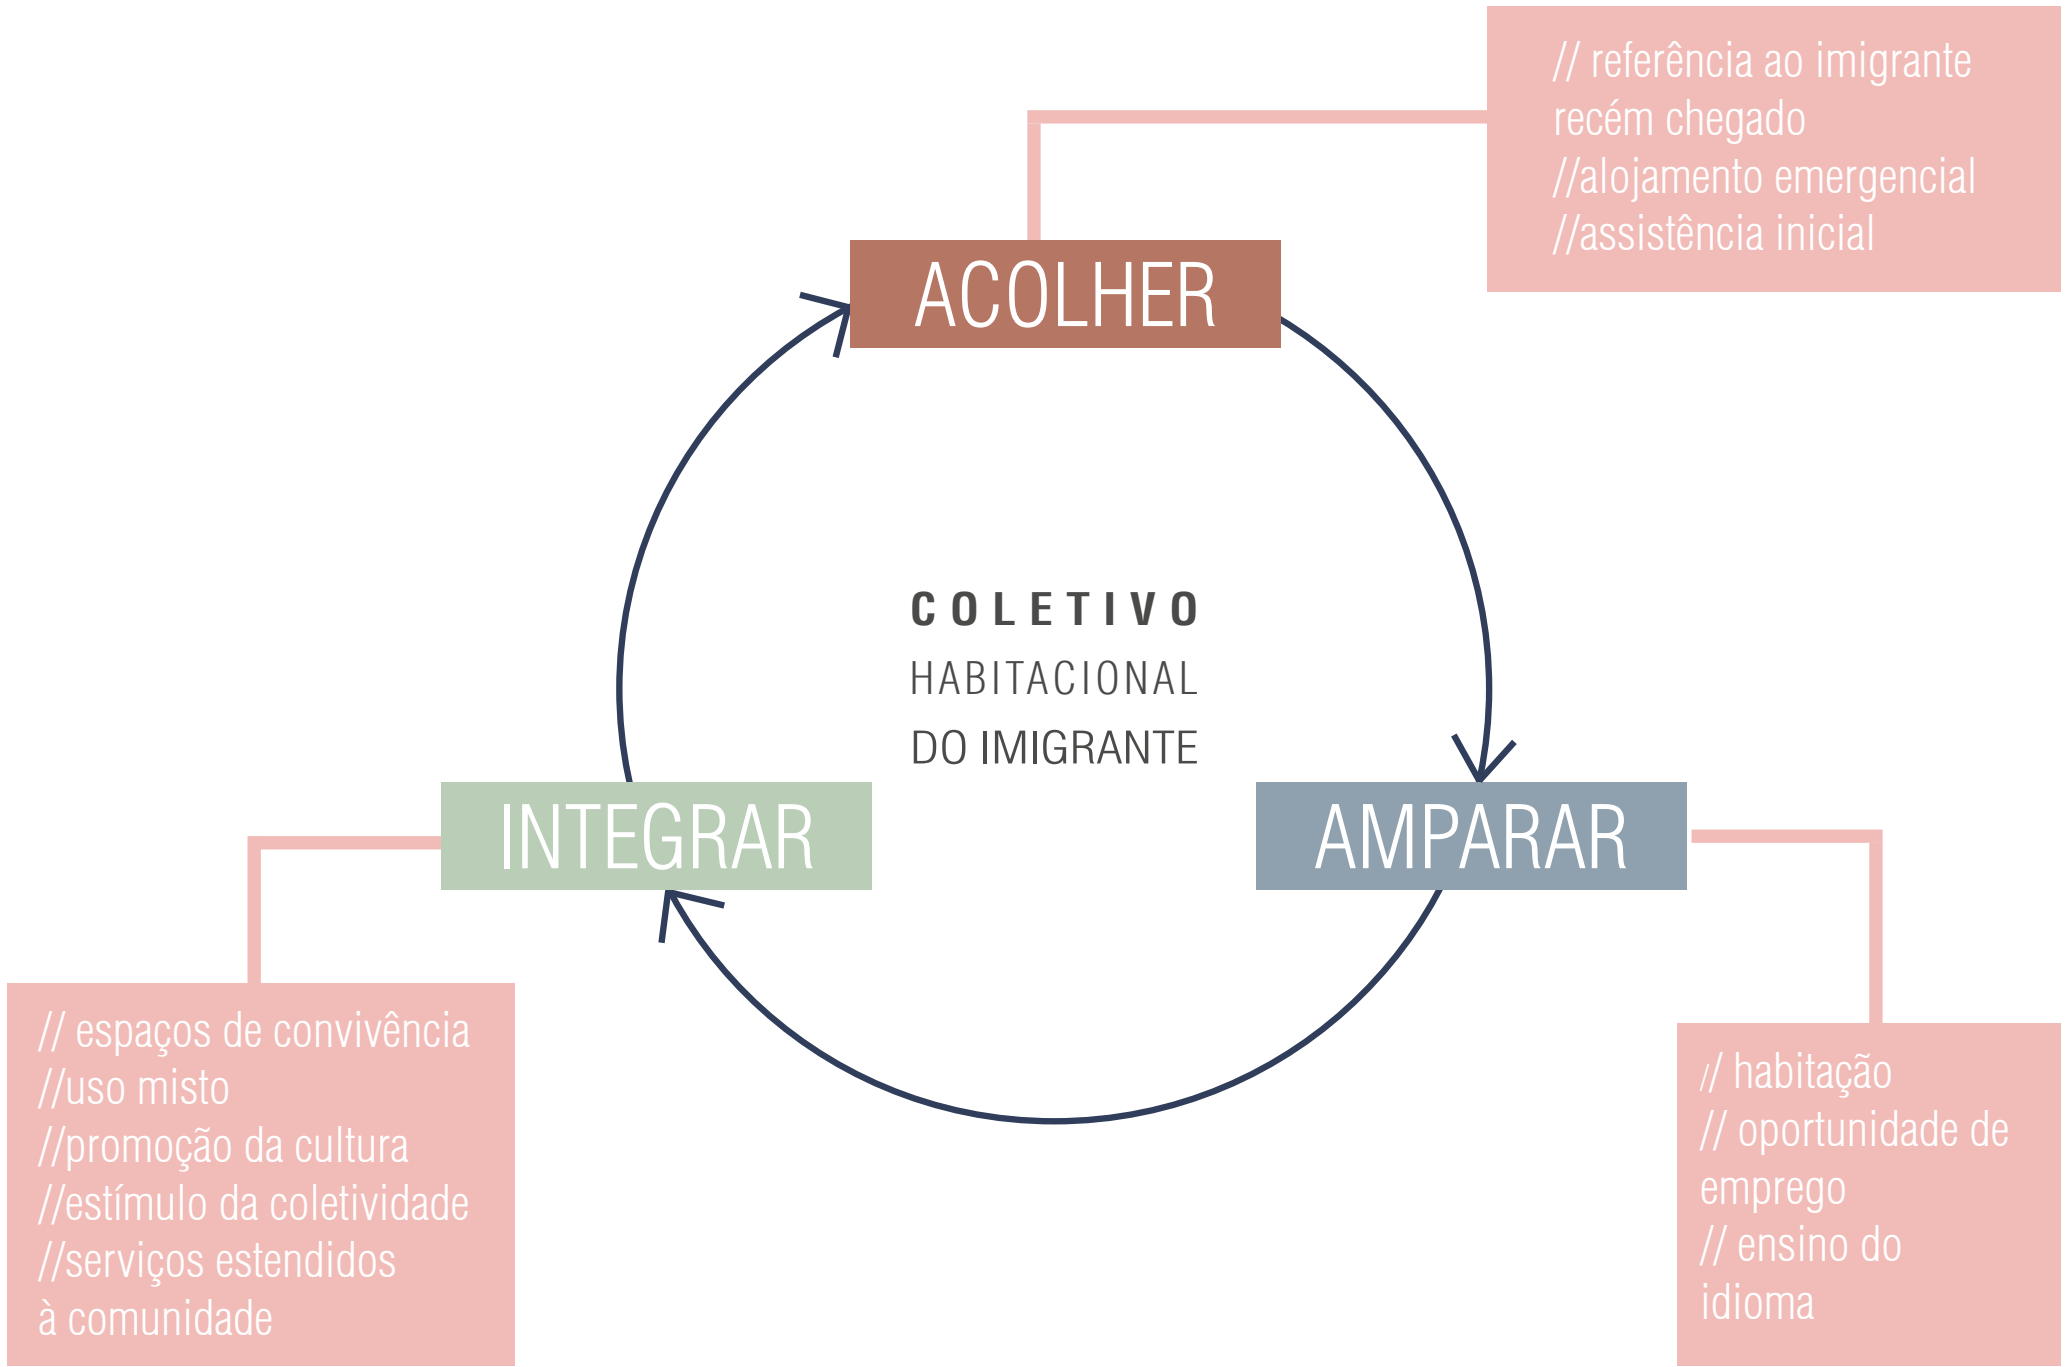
// referência ao imigrante recém chegado
//alojamento emergencial
//assistência inicial

ACOLHER

COLETIVO
HABITACIONAL
DO IMIGRANTE

INTEGRAR

AMPARAR

// espaços de convivência
//uso misto
//promoção da cultura
//estímulo da coletividade
//serviços estendidos à comunidade

// habitação
// oportunidade de emprego
// ensino do idioma